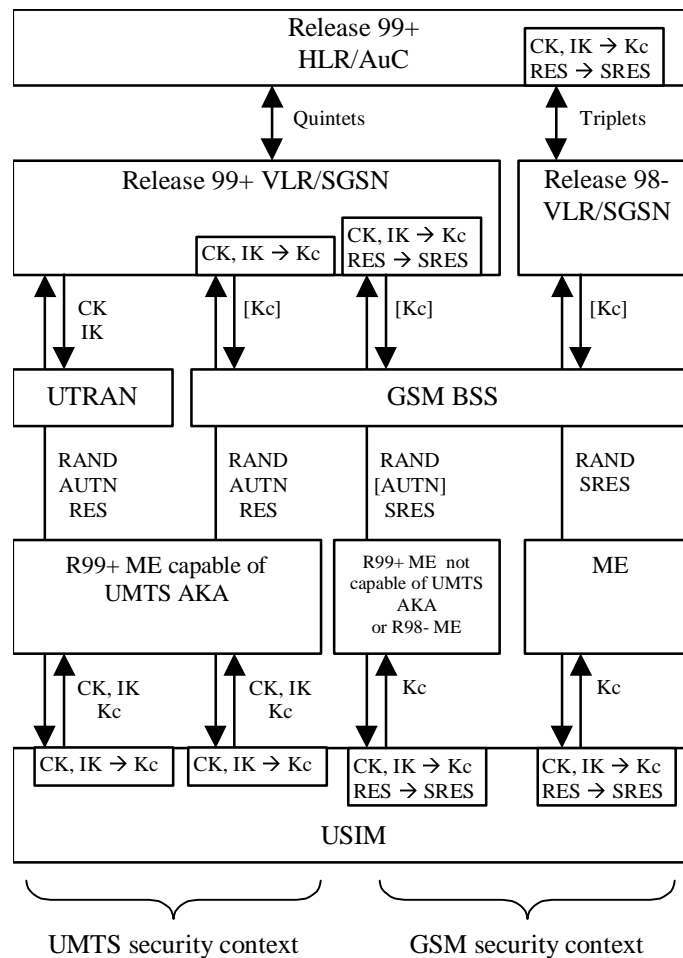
Release 99+
HLR/AuC

CK, IK $\rightarrow$ Kc
RES $\rightarrow$ SRES

Quintets

Triplets

Release 99+ VLR/SGSN

Release 98-
VLR/SGSN

CK, IK $\rightarrow$ Kc

CK, IK $\rightarrow$ Kc
RES $\rightarrow$ SRES

CK
IK

[Kc]

[Kc]

[Kc]

UTRAN

GSM BSS

RAND
AUTN
RES

RAND
AUTN
RES

RAND
[AUTN]
SRES

RAND
SRES

R99+ ME capable of UMTS AKA

R99+ ME not capable of UMTS AKA or R98- ME

ME

CK, IK
Kc

CK, IK
Kc

Kc

Kc

CK, IK $\rightarrow$ Kc

CK, IK $\rightarrow$ Kc

CK, IK $\rightarrow$ Kc
RES $\rightarrow$ SRES

CK, IK $\rightarrow$ Kc
RES $\rightarrow$ SRES

USIM

UMTS security context

GSM security context